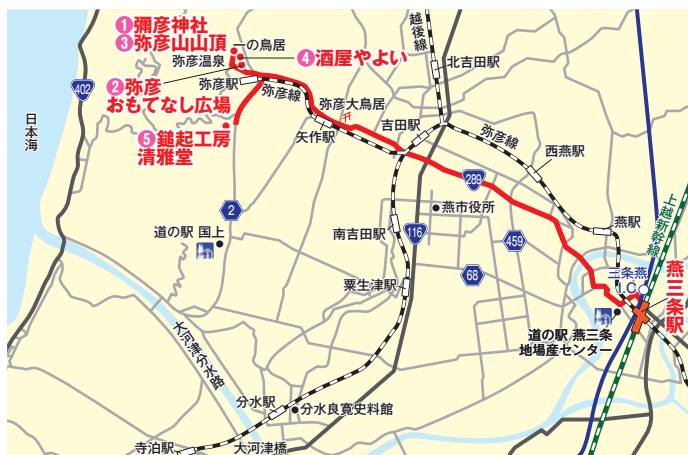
❶彌彦神社
❸弥彦山山頂
一の鳥居
弥彦温泉
❹酒屋やよい
越後線
北吉田駅
402
❷弥彦
おもてなし広場
弥彦駅
弥彦線
弥彦大鳥居
日本海
❺鎚起工房
清雅堂
矢作駅
吉田駅
弥彦線
西燕駅
289
燕市役所
2
燕駅
上越新幹線
道の駅 国上
南吉田駅
116
459
三条燕I.C
燕三条駅
68
粟生津駅
道の駅 燕三条
地場産センター
大河津分水路
分水駅
分水良寛史料館
寺泊駅
大河津橋